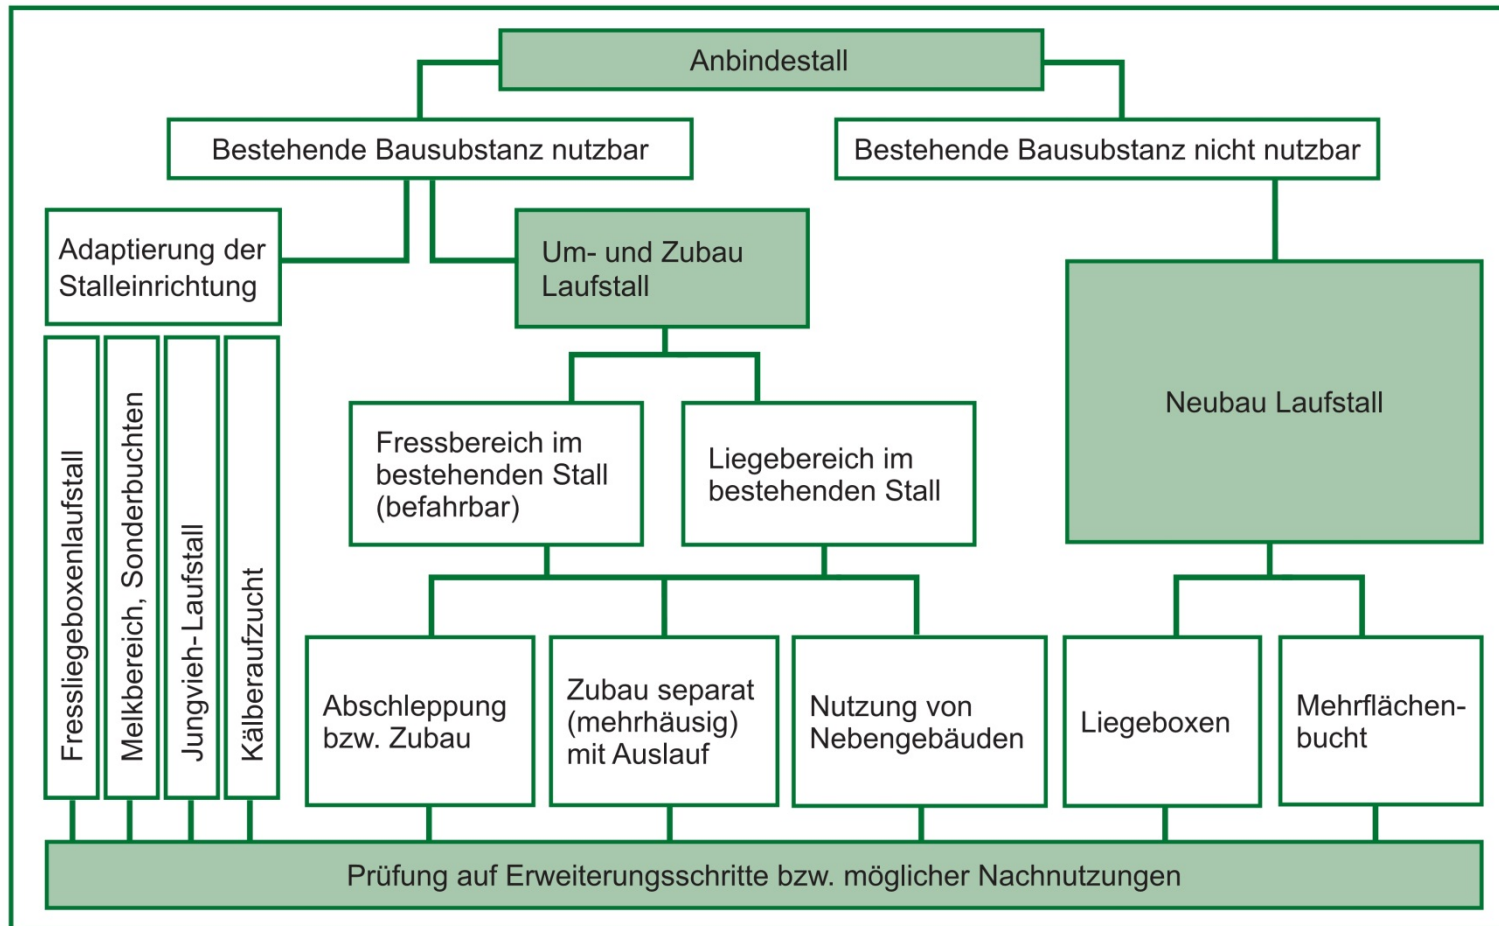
Anbindestall

Bestehende Bausubstanz nutzbar

Bestehende Bausubstanz nicht nutzbar

Adaptierung der Stalleinrichtung

Um- und Zubau Laufstall

Neubau Laufstall

Fressliegeboxenlaufstall

Melkbereich, Sonderbuchten

Jungvieh-Laufstall

Kälberaufzucht

Fressbereich im bestehenden Stall (befahrbar)

Liegebereich im bestehenden Stall

Abschleppung bzw. Zubau

Zubau separat (mehrhäusig) mit Auslauf

Nutzung von Nebengebäuden

Liegeboxen

Mehrflächenbucht

Prüfung auf Erweiterungsschritte bzw. möglicher Nachnutzungen